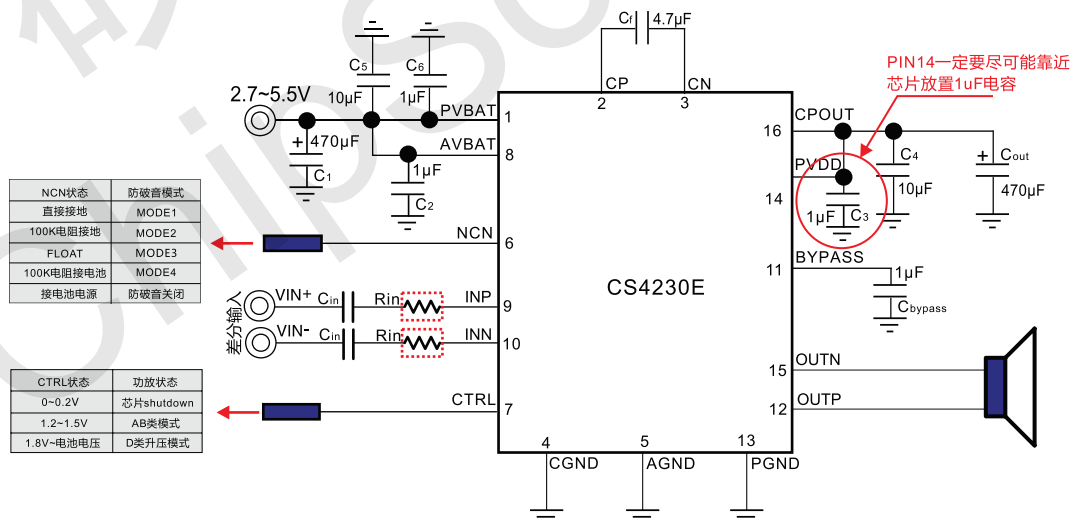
| NCN状态 | 防破音模式 |
|---|---|
| 直接接地 | MODE1 |
| 100K电阻接地 | MODE2 |
| FLOAT | MODE3 |
| 100K电阻接电池 | MODE4 |
| 接电池电源 | 防破音关闭 |

| CTRL状态 | 功放状态 |
|---|---|
| 0~0.2V | 芯片shutdown |
| 1.2~1.5V | AB类模式 |
| 1.8V~电池电压 | D类升压模式 |

2.7~5.5V
$C_5$ 10μF
$C_6$ 1μF
470μF
$C_1$
1μF
$C_2$
$C_f$ 4.7μF
CP 2
CN 3
PVBAT 1
AVBAT 8
NCN 6
差分输入
VIN+ $C_{in}$ Rin INP 9
VIN- $C_{in}$ Rin INN 10
CTRL 7
CS4230E
4 CGND
5 AGND
13 PGND
PIN14一定要尽可能靠近芯片放置1uF电容
CPOUT 16
PVDD 14
$C_4$ 10μF
1μF $C_3$
$C_{out}$ 470μF
BYPASS 11
1μF
$C_{bypass}$
OUTN 15
OUTP 12